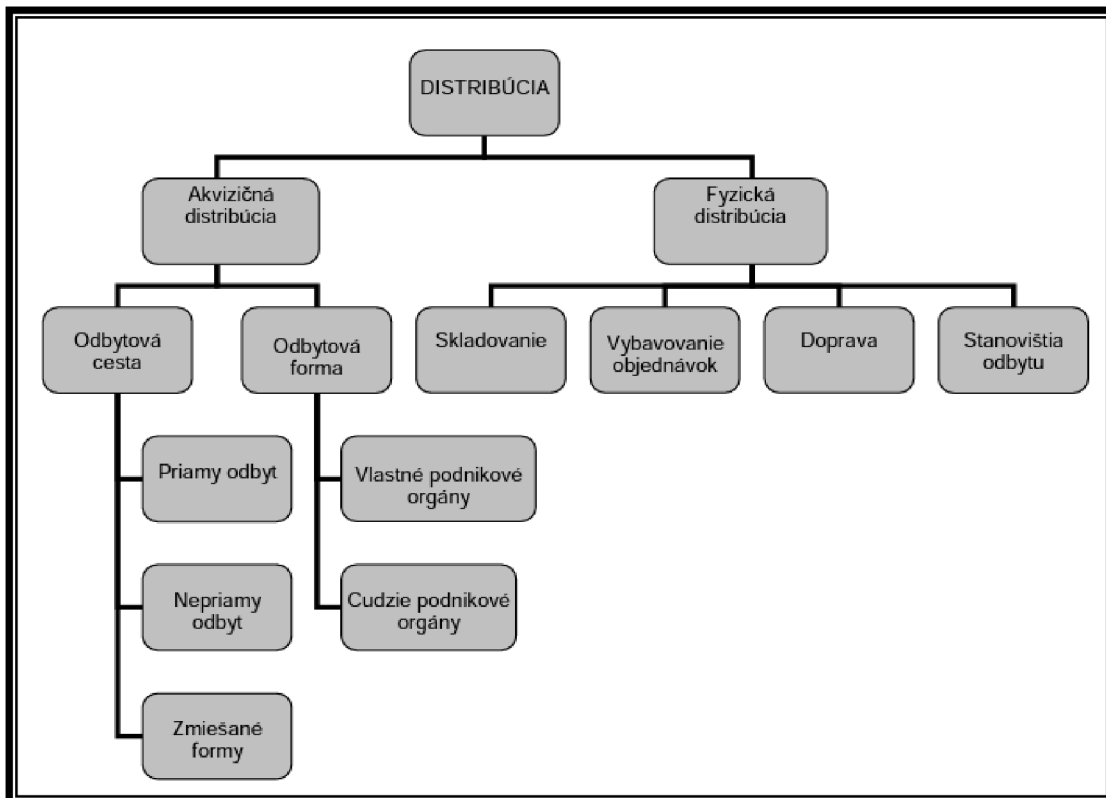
DISTRIBÚCIA

Akvizičná distribúcia

Fyzická distribúcia

Odbytová cesta

Odbytová forma

Skladovanie

Vybavovanie objednávok

Doprava

Stanovištia odbytu

Priamy odbyt

Vlastné podnikové orgány

Nepriamy odbyt

Cudzie podnikové orgány

Zmiešané formy